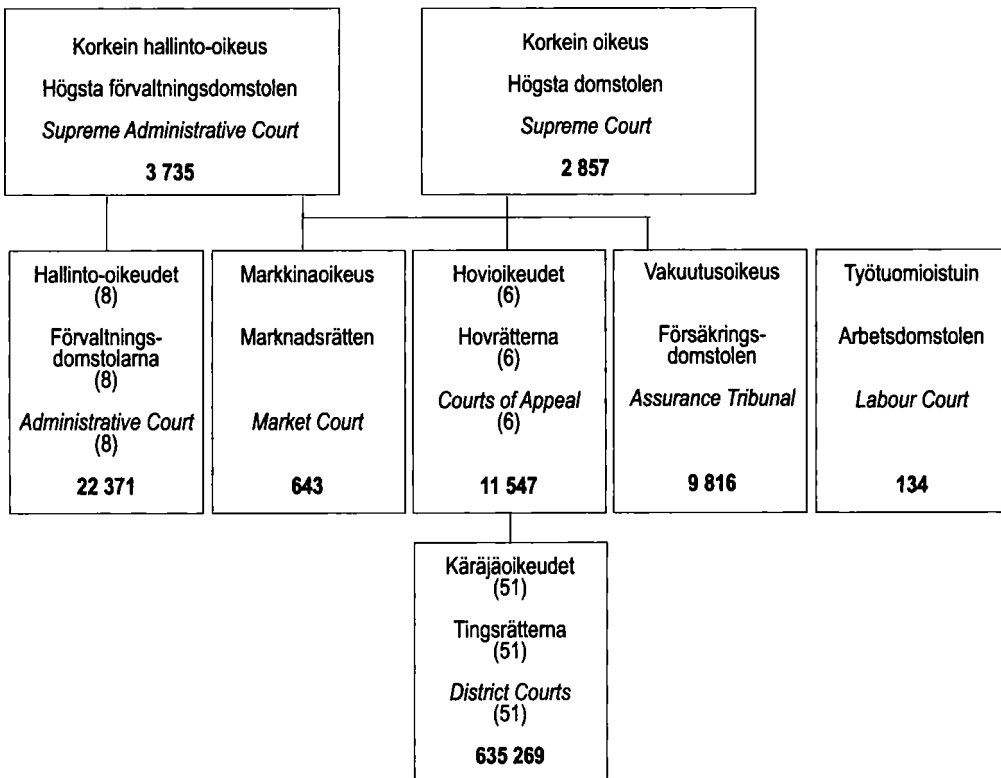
Korkein hallinto-oikeus
Högsta förvaltningsdomstolen
Supreme Administrative Court
3 735

Korkein oikeus
Högsta domstolen
Supreme Court
2 857

Hallinto-oikeudet (8)
Förvaltningsdomstolarna (8)
Administrative Court (8)
22 371

Markkinaoikeus
Marknadsrätten
Market Court
643

Hovioikeudet (6)
Hovrätterna (6)
Courts of Appeal (6)
11 547

Vakuutusoikeus
Försäkringsdomstolen
Assurance Tribunal
9 816

Työtuomioistuin
Arbetsdomstolen
Labour Court
134

Käräjäoikeudet (51)
Tingsrätterna (51)
District Courts (51)
635 269